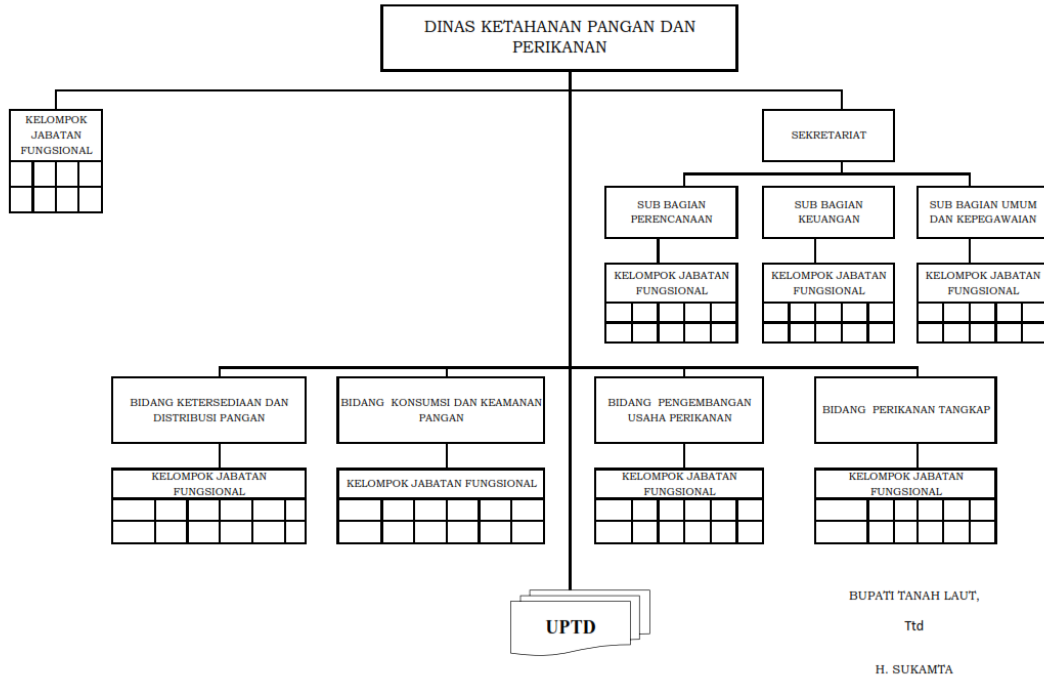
DINAS KETAHANAN PANGAN DAN PERIKANAN

KELOMPOK JABATAN FUNGSIONAL

SEKRETARIAT

SUB BAGIAN PERENCANAAN

SUB BAGIAN KEUANGAN

SUB BAGIAN UMUM DAN KEPEGAWAIAN

KELOMPOK JABATAN FUNGSIONAL

KELOMPOK JABATAN FUNGSIONAL

KELOMPOK JABATAN FUNGSIONAL

BIDANG KETERSEDIAAN DAN DISTRIBUSI PANGAN

BIDANG KONSUMSI DAN KEAMANAN PANGAN

BIDANG PENGEMBANGAN USAHA PERIKANAN

BIDANG PERIKANAN TANGKAP

KELOMPOK JABATAN FUNGSIONAL

KELOMPOK JABATAN FUNGSIONAL

KELOMPOK JABATAN FUNGSIONAL

KELOMPOK JABATAN FUNGSIONAL

UPTD

BUPATI TANAH LAUT,

Ttd

H. SUKAMTA